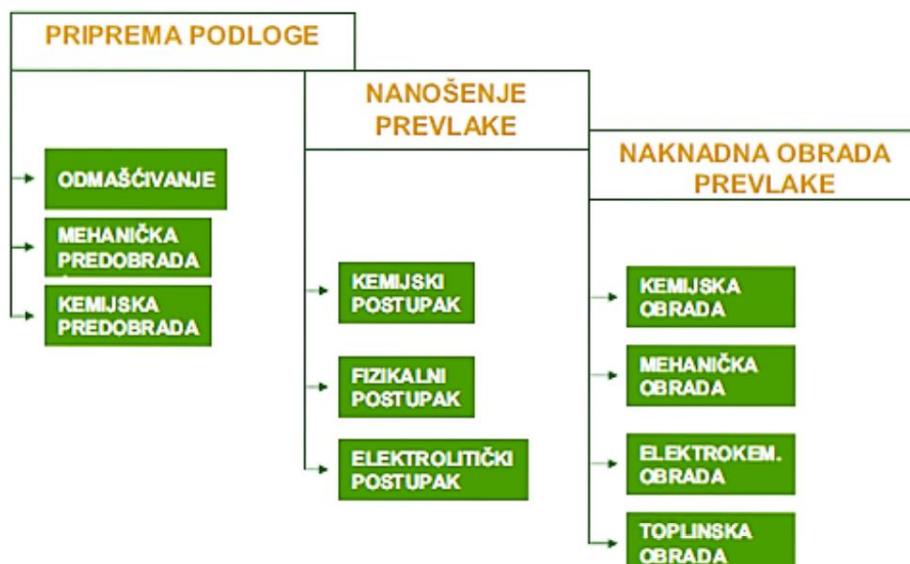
PRIPREMA PODLOGE

ODMAŠĆIVANJE

MEHANIČKA PREDOBRADA

KEMIJSKA PREDOBRADA

NANOŠENJE PREVLAKE

KEMIJSKI POSTUPAK

FIZIKALNI POSTUPAK

ELEKTROLITIČKI POSTUPAK

NAKNADNA OBRADA PREVLAKE

KEMIJSKA OBRADA

MEHANIČKA OBRADA

ELEKTROKEM. OBRADA

TOPLINSKA OBRADA